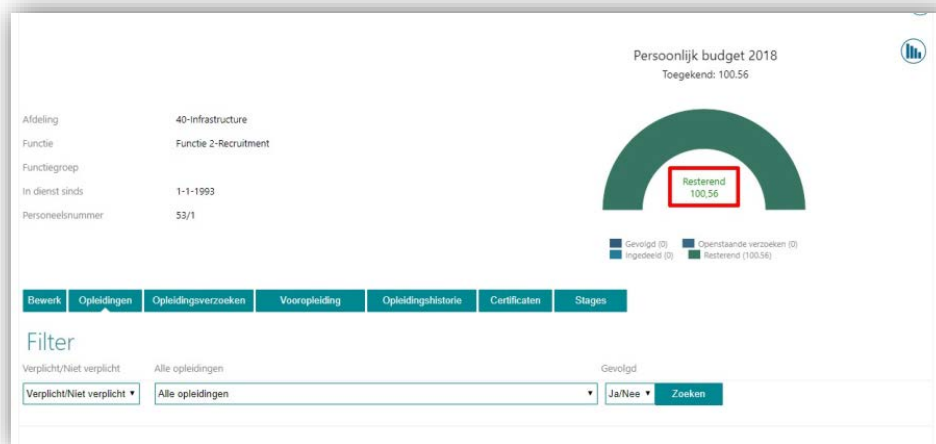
Persoonlijk budget 2018
Toegekend: 100.56

Afdeling 40-Infrastructure
Functie Functie 2-Recruitment
Functiegroep
In dienst sinds 1-1-1993
Personeelsnummer 53/1

Resterend
100,56

Gevolgd (0) Openstaande verzoeken (0)
Ingedeeld (0) Resterend (100.56)

Bewerk Opleidingen Opleidingsverzoeken Vooropleiding Opleidingshistorie Certificaten Stages

Filter
Verplicht/Niet verplicht Alle opleidingen Gevolgd
Verplicht/Niet verplicht ▾ Alle opleidingen ▾ Ja/Nee ▾ Zoeken